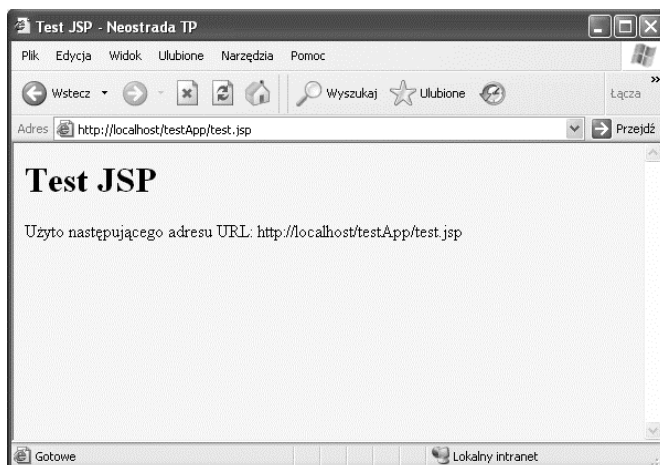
Test JSP - Neostrada TP

Plik Edycja Widok Ulubione Narzędzia Pomoc

Wstecz Wyszukaj Ulubione Łącza

Adres http://localhost/testApp/test.jsp Przejdź

# Test JSP

Użyto następującego adresu URL: http://localhost/testApp/test.jsp

Gotowe Lokalny intranet